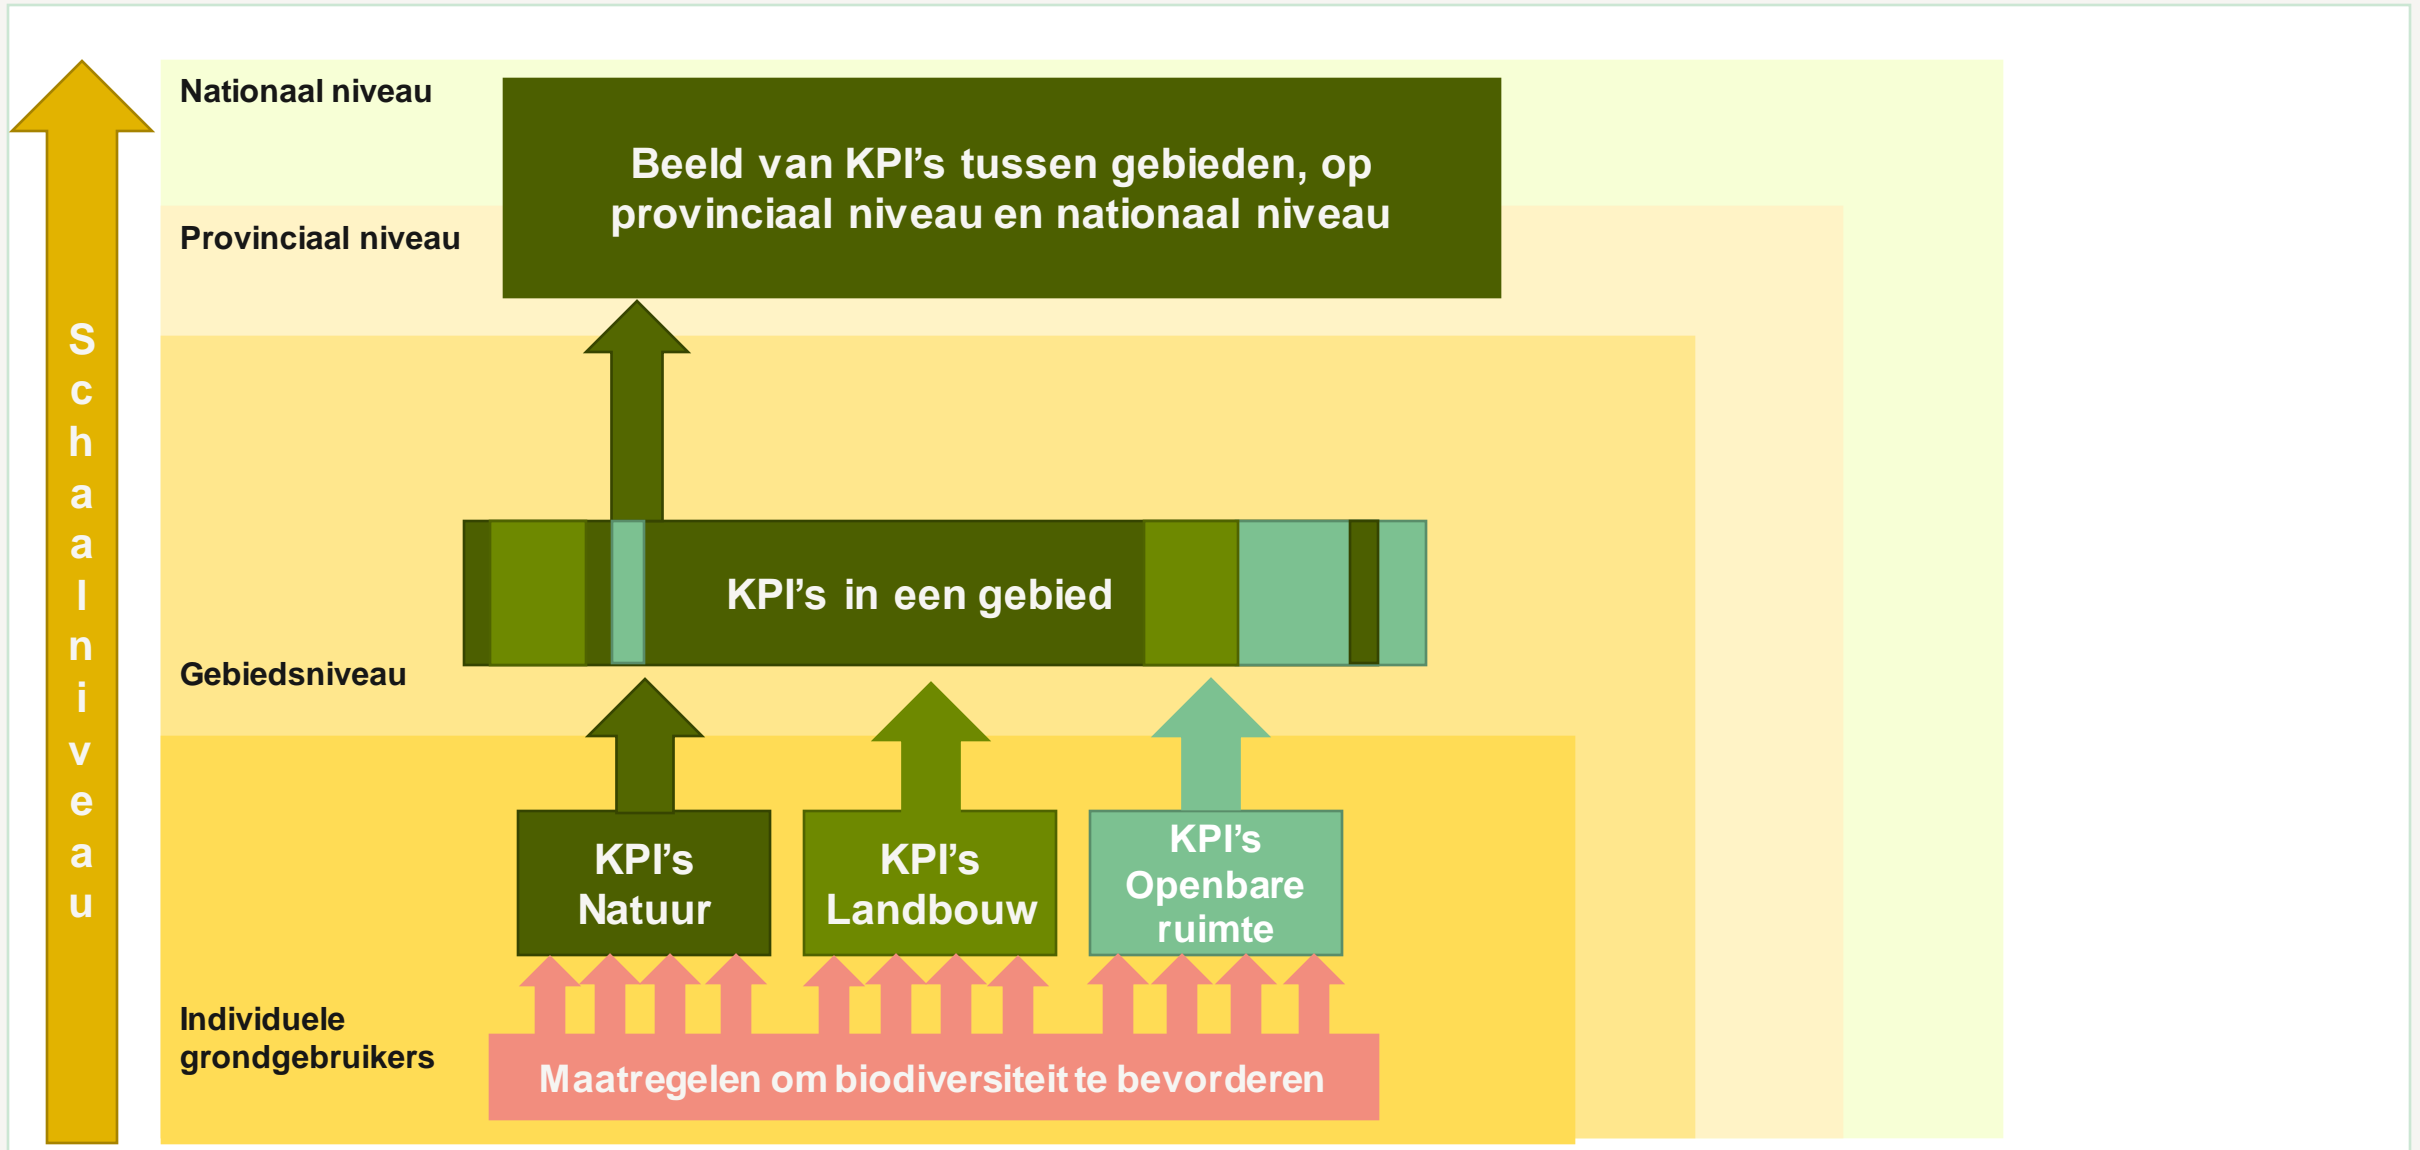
Schaalniveau

Nationaal niveau

Beeld van KPI's tussen gebieden, op provinciaal niveau en nationaal niveau

Provinciaal niveau

KPI's in een gebied

Gebiedsniveau

KPI's Natuur

KPI's Landbouw

KPI's Openbare ruimte

Individuele grondgebruikers

Maatregelen om biodiversiteit te bevorderen